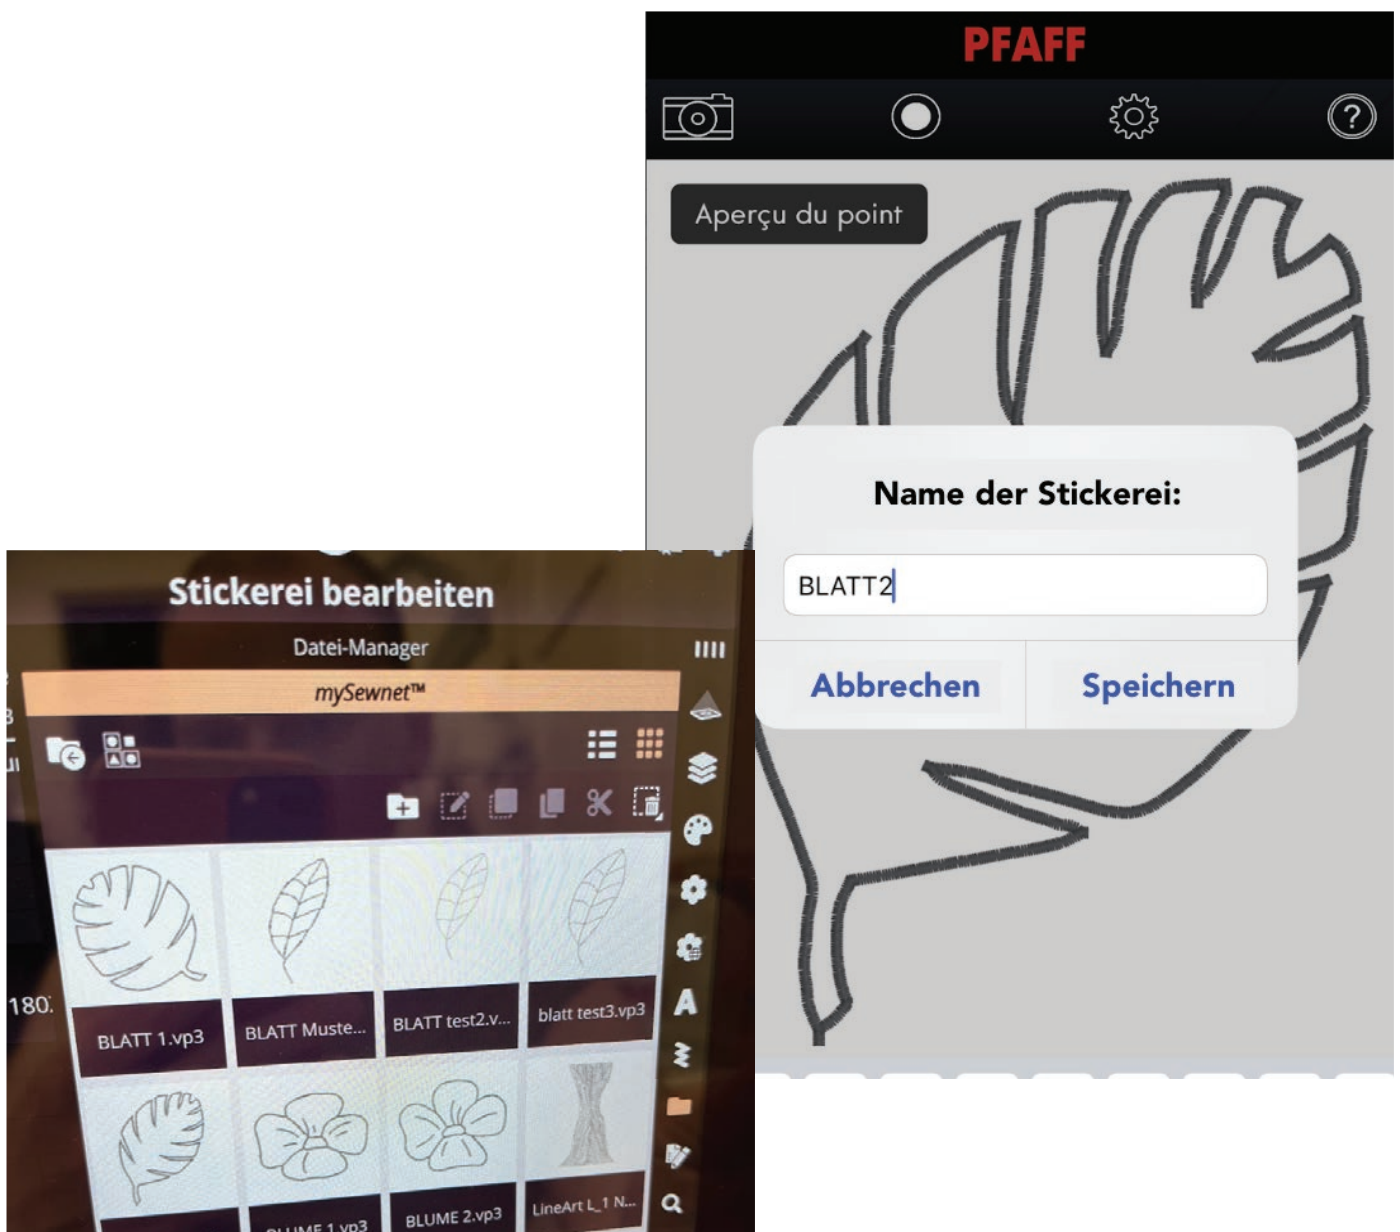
PFAFF

Aperçu du point

Name der Stickerei:

BLATT2

Abbrechen

Speichern

Stickerei bearbeiten

Datei-Manager

mySewnet™

180

BLATT 1.vp3

BLATT Muste...

BLATT test2.v...

blatt test3.vp3

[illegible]LUME 1.vp3

BLUME 2.vp3

LineArt L_1 N...